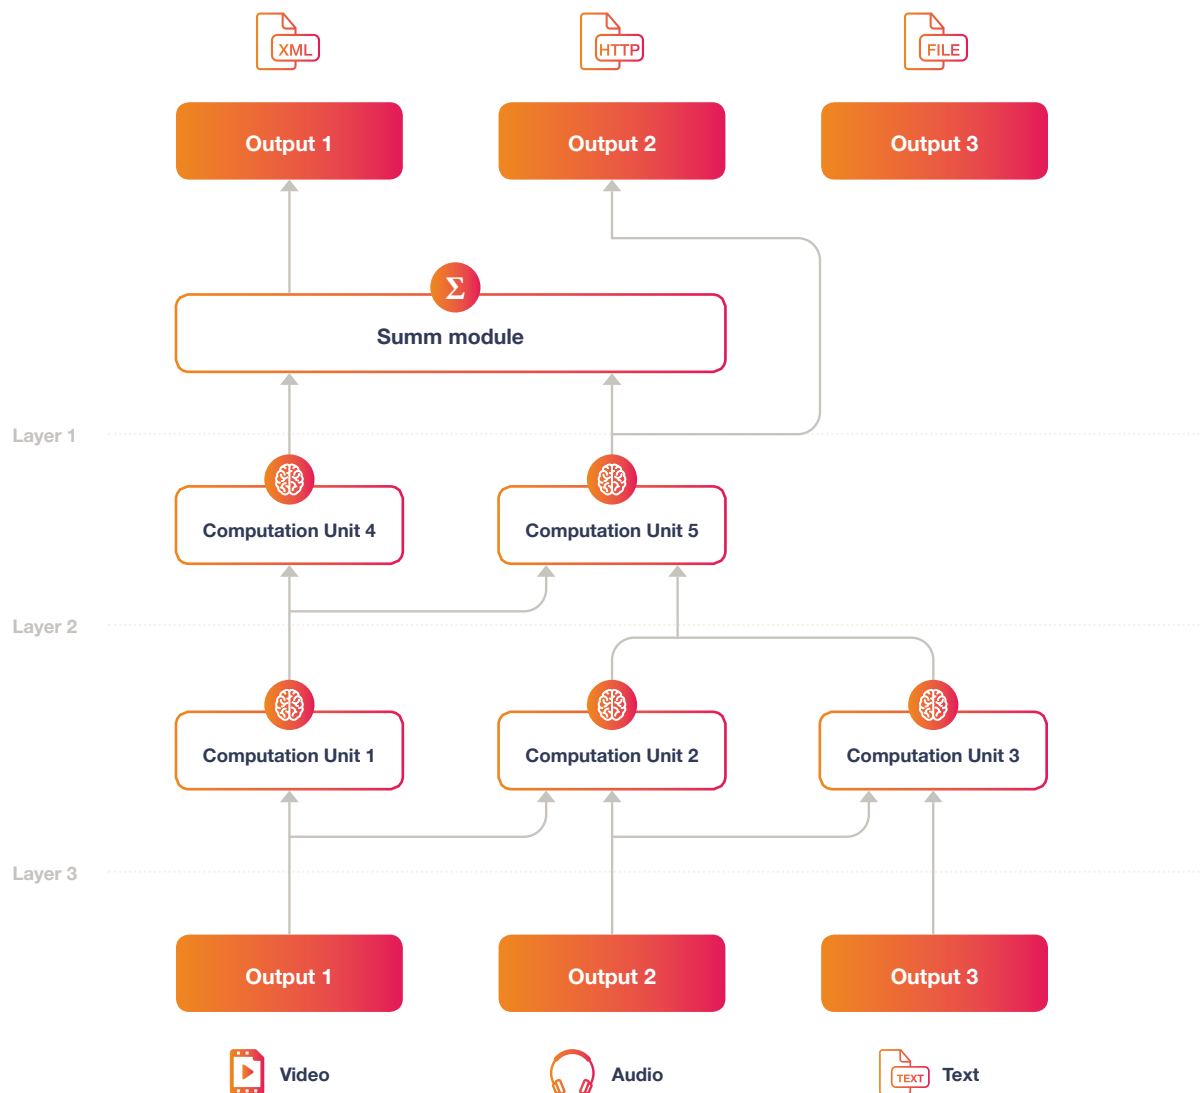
XML

HTTP

FILE

Output 1

Output 2

Output 3

$\Sigma$

Summ module

Layer 1

Computation Unit 4

Computation Unit 5

Layer 2

Computation Unit 1

Computation Unit 2

Computation Unit 3

Layer 3

Output 1

Output 2

Output 3

Video

Audio

TEXT

Text